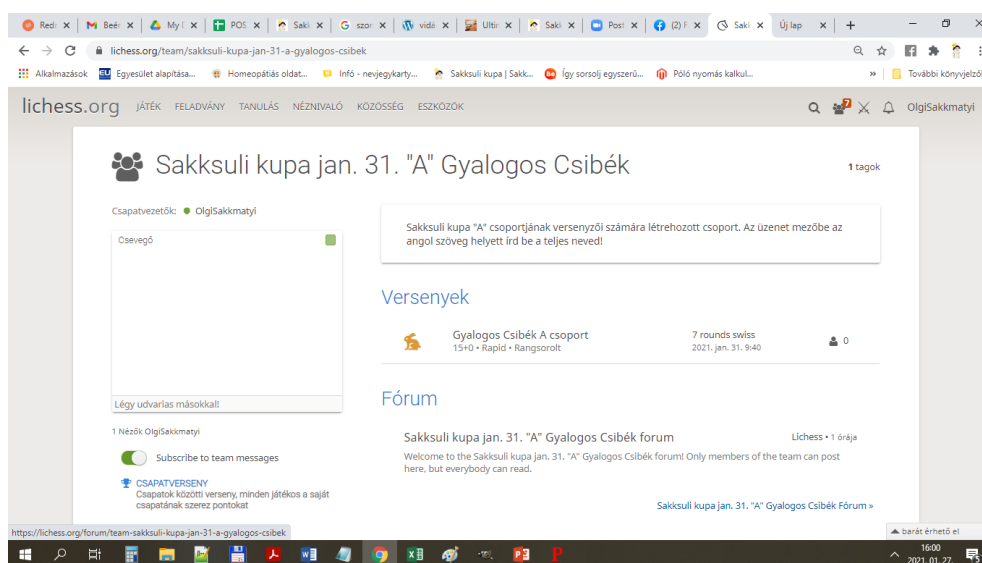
Redi × | Beér × | My × | POS × | Sakk × | szor × | vidé × | Ultir × | Sakk × | Post × | (2) F × | Sakk × | Új lap × | +

lichess.org/team/sakksuli-kupa-jan-31-a-gyalogos-csibek

Alkalmazások | Egyesület alapítása... | Homeopátiás oldat... | Infó - nevjegykarty... | Sakksuli kupa | Sakk... | Így sorsolj egyszerű... | Póló nyomás kalkul... | » | További könyvjelzők

lichess.org JÁTÉK FELADVÁNY TANULÁS NÉZNIVALÓ KÖZÖSSÉG ESZKÖZÖK 7 OlgiSakkmatyi

Sakksuli kupa jan. 31. "A" Gyalogos Csibék

1 tagok

Csapatvezetők: OlgiSakkmatyi

Csevegő

Légy udvarias másokkal!

1 Nézők OlgiSakkmatyi

Subscribe to team messages

CSAPATVERSENY
Csapatok közötti verseny, minden játékos a saját csapatának szerez pontokat

Sakksuli kupa "A" csoportjának versenyzői számára létrehozott csoport. Az üzenet mezőbe az angol szöveg helyett írd be a teljes neved!

Versenyek

Gyalogos Csibék A csoport
15+0 • Rapid • Rangsorolt

7 rounds swiss
2021. jan. 31. 9:40

0

Fórum

Sakksuli kupa jan. 31. "A" Gyalogos Csibék forum

Lichess • 1 órája

Welcome to the Sakksuli kupa jan. 31. "A" Gyalogos Csibék forum! Only members of the team can post here, but everybody can read.

Sakksuli kupa jan. 31. "A" Gyalogos Csibék Fórum »

https://lichess.org/forum/team-sakksuli-kupa-jan-31-a-gyalogos-csibek

barát érhető el

16:00
2021. 01. 27.